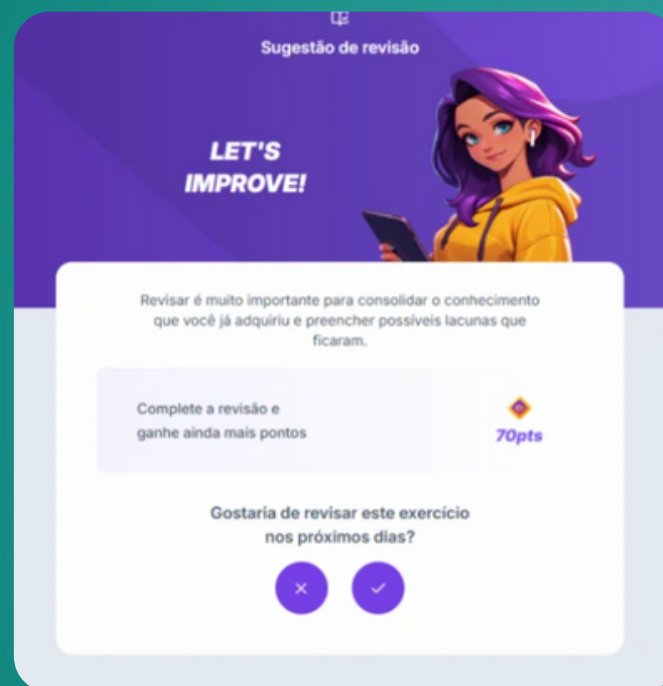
Sugestão de revisão

LET'S IMPROVE!

Revisar é muito importante para consolidar o conhecimento que você já adquiriu e preencher possíveis lacunas que ficaram.

Complete a revisão e ganhe ainda mais pontos

70pts

Gostaria de revisar este exercício nos próximos dias?

×

✓